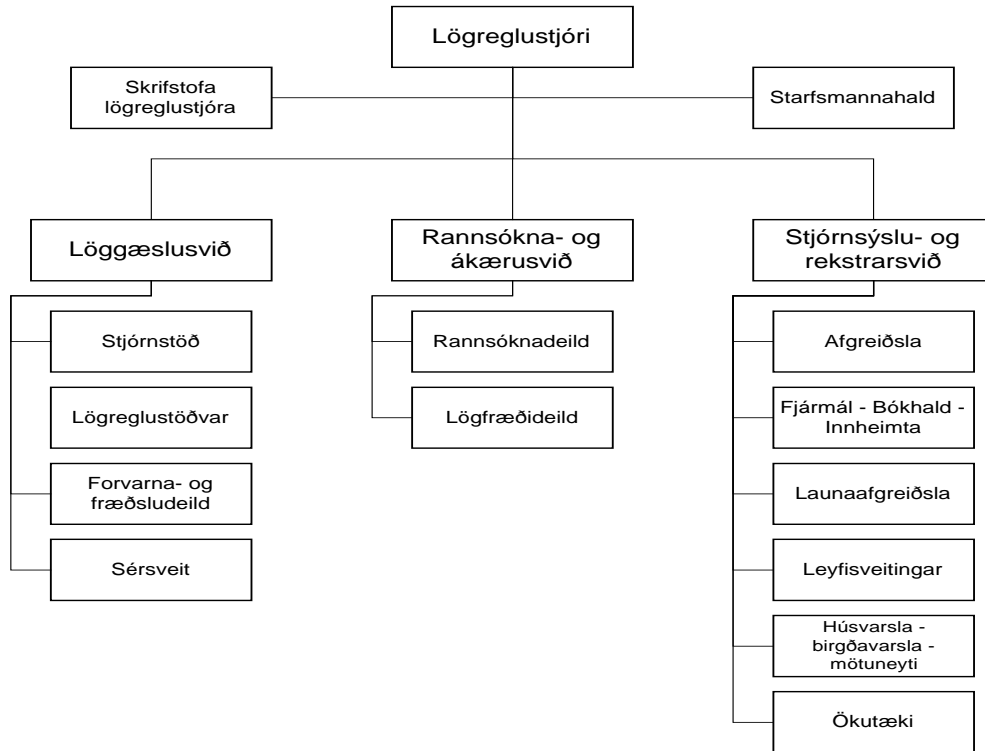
Lögreglustjóri

Skrifstofa lögreglustjóra

Starfsmannahald

Löggæslusvið

Stjórnstöð

Lögreglustöðvar

Forvarna- og fræðsludeild

Sérsveit

Rannsókna- og ákærusvið

Rannsóknadeild

Lögfræðideild

Stjórnsýslu- og rekstrarsvið

Afgreiðsla

Fjármál - Bókhald - Innheimta

Launaafgreiðsla

Leyfisveitingar

Húsvarsla - birgðavarsla - mötuneyti

Ökutæki